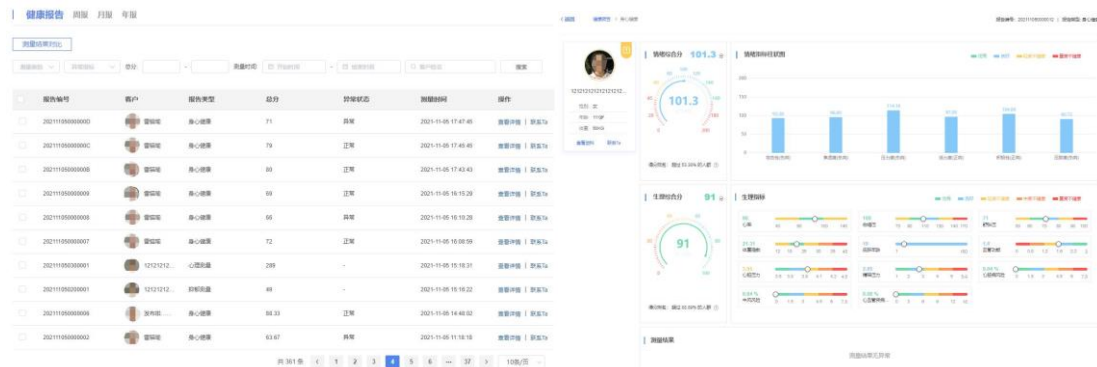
健康报告 周报 月报 年报

测量结果对比

总分 - 测量时间 开始时间 - 结束时间 客户姓名 搜索

| 报告编号 | 客户 | 报告类型 | 总分 | 异常状态 | 测量时间 | 操作 |
|---|---|---|---|---|---|---|
| 2021110500000 | 曾佩妮 | 身心健康 | 71 | 异常 | 2021-11-05 17:47:45 | 查看详情 \| 联系Ta |
| 202111050000C | 曾佩妮 | 身心健康 | 79 | 正常 | 2021-11-05 17:45:45 | 查看详情 \| 联系Ta |
| 2021110500000 | 曾佩妮 | 身心健康 | 80 | 正常 | 2021-11-05 17:43:43 | 查看详情 \| 联系Ta |
| 2021110500009 | 曾佩妮 | 身心健康 | 80 | 正常 | 2021-11-05 16:15:28 | 查看详情 \| 联系Ta |
| 2021110500008 | 曾佩妮 | 身心健康 | 66 | 异常 | 2021-11-05 16:10:28 | 查看详情 \| 联系Ta |
| 2021110500007 | 曾佩妮 | 身心健康 | 72 | 正常 | 2021-11-05 16:08:59 | 查看详情 \| 联系Ta |
| 2021110500001 | 1212121... | 心理测量 | 289 | - | 2021-11-05 15:18:31 | 查看详情 \| 联系Ta |
| 2021110500001 | 1212121... | 抑郁测量 | 49 | - | 2021-11-05 15:16:22 | 查看详情 \| 联系Ta |
| 2021110500006 | 张书雨... | 身心健康 | 88.33 | 正常 | 2021-11-05 14:48:02 | 查看详情 \| 联系Ta |
| 2021110500002 | 曾佩妮 | 身心健康 | 63.67 | 异常 | 2021-11-05 11:18:18 | 查看详情 \| 联系Ta |

共 361 条 < 1 2 3 4 5 6 ... 37 > 10条/页

< 返回 健康报告 > 身心健康

报告编号: 2021110500012 | 测量类型: 身心健康

121212121212121212...
性别: 女
年龄: 11岁
体重: 50KG

查看资料 联系Ta

情绪综合分 101.3分
101.3
情绪指标柱状图
101.3
情绪低于: 超过 51.00% 的人群

生理综合分 91分
91
生理指标
心率
血压
呼吸
血氧饱和度
心率变异
体温
生理低于: 超过 90.00% 的人群

测量结果
测量结果无异常